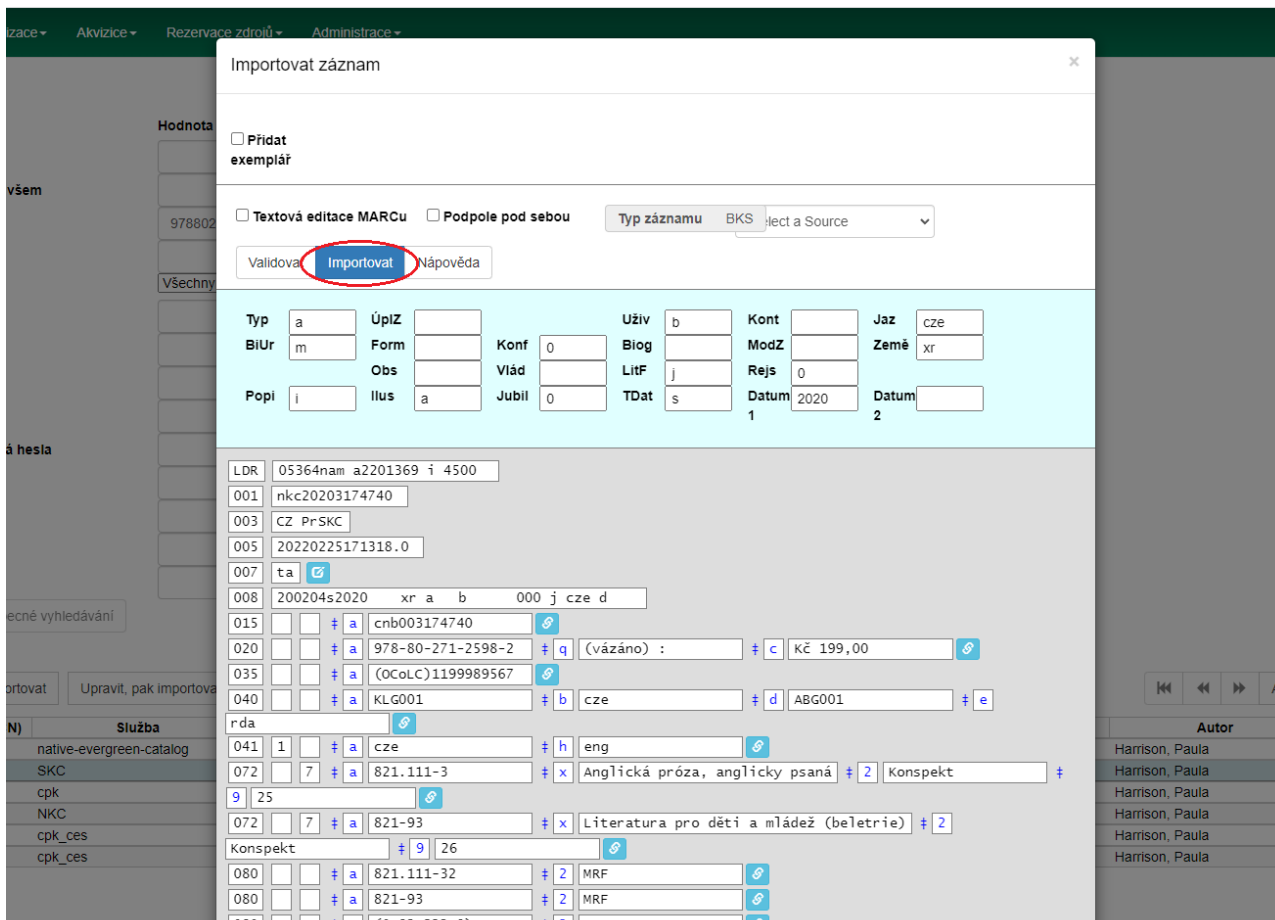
izace▾ Akvizice▾ Rezervace zdrojů▾ Administrace▾

Hodnota
všem
97880
Všechny
á hesla
ecné vyhledávání
rtovat Upravit, pak importova

| N) | Služba |
|---|---|
| | native-evergreen-catalog |
| | SKC |
| | cpk |
| | NKC |
| | cpk_ces |
| | cpk_ces |

| Autor |
|---|
| Harrison, Paula |
| Harrison, Paula |
| Harrison, Paula |
| Harrison, Paula |
| Harrison, Paula |
| Harrison, Paula |

Importovat záznam ×

Přidat exemplář

Textová editace MARCu Podpole pod sebou Typ záznamu BKS elect a Source

Validova Importovat Nápověda

Typ a ÚplZ Uživ b Kont Jaz cze
BiUr m Form Konf 0 Biog ModZ Země xr
Obs Vlád LitF j Rejs 0
Popi i Ilus a Jubil 0 TDat s Datum 1 2020 Datum 2

LDR 05364nam a2201369 i 4500
001 nkc20203174740
003 CZ PrSKC
005 20220225171318.0
007 ta
008 200204s2020 xr a b 000 j cze d
015 ‡ a cnb003174740
020 ‡ a 978-80-271-2598-2 ‡ q (vázáno) : ‡ c Kč 199,00
035 ‡ a (OCoLC)1199989567
040 ‡ a KLG001 ‡ b cze ‡ d ABG001 ‡ e rda
041 1 ‡ a cze ‡ h eng
072 7 ‡ a 821.111-3 ‡ x Anglická próza, anglicky psaná ‡ 2 Konspekt ‡ 9 25
072 7 ‡ a 821-93 ‡ x Literatura pro děti a mládež (beletrie) ‡ 2 Konspekt ‡ 9 26
080 ‡ a 821.111-32 ‡ 2 MRF
080 ‡ a 821-93 ‡ 2 MRF